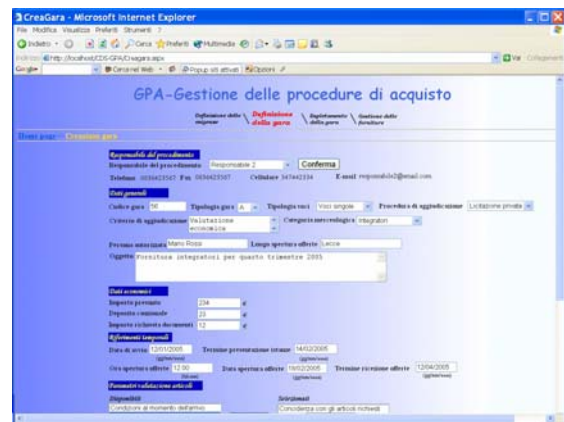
CreaGara - Microsoft Internet Explorer
File Modifica Visualizza Preferiti Strumenti ?
Indietro Cerca Preferiti Multimedia
Indirizzo http://localhost/CDS-GPA/Creagara.aspx Vai Collegamenti
Google Cerca nel Web Popup siti attivati Opzioni

GPA-Gestione delle procedure di acquisto
Definizione delle esigenze
Definizione della gara
Espletamento della gara
Gestione delle forniture

Home page Creazione gara

Responsabili del procedimento
Responsabile del procedimento Responsabile 2 Conferma
Telefono 0836423567 Fax 0836423567 Cellulare 347442334 E-mail responsabile2@email.com

Dati generali
Codice gara 56 Tipologia gara A Tipologia voci Voci singole Procedura di aggiudicazione Licitazione privata
Criterio di aggiudicazione Valutazione economica Categoria merceologica integratori
Persona autorizzata Mario Rossi Luogo apertura offerte Lecce
Oggetto Fornitura integratori per quarto trimestre 2005

Dati economici
Importo presunto 234 €
Deposito cauzionale 23 €
Importo richiesta documenti 12 €

Riferimenti temporali
Data di avvio 12/01/2005 (gg/mm/aaaa) Termine presentazione istanze 14/02/2005 (gg/mm/aaaa)
Ora apertura offerte 12.00 (hh:mm) Data apertura offerte 18/02/2005 (gg/mm/aaaa) Termine ricezione offerte 12/04/2005 (gg/mm/aaaa)

Parametri valutazione articoli
Disponibilità Condizioni al momento dell'arrivo
Selezionati Consistenza con gli articoli richiesti